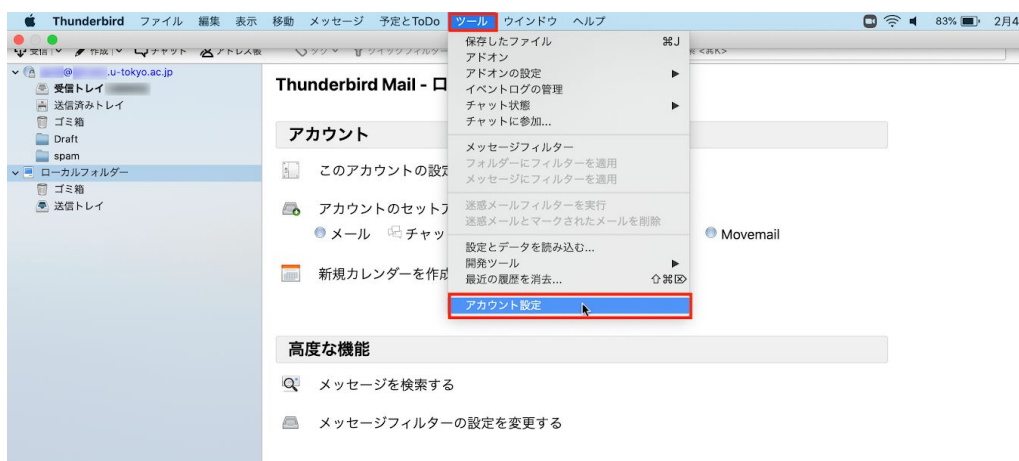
Thunderbird ファイル 編集 表示 移動 メッセージ 予定とToDo ツール ウインドウ ヘルプ 83% 2月4

受信 作成 チャット アドレス帳

@ .u-tokyo.ac.jp
受信トレイ
送信済みトレイ
ゴミ箱
Draft
spam
ローカルフォルダー
ゴミ箱
送信トレイ

Thunderbird Mail - ロ

アカウント

このアカウントの設定

アカウントのセットア

メール チャッ

Movemail

新規カレンダーを作成

高度な機能

メッセージを検索する

メッセージフィルターの設定を変更する

保存したファイル ⌘J
アドオン
アドオンの設定
イベントログの管理
チャット状態
チャットに参加...
メッセージフィルター
フォルダーにフィルターを適用
メッセージにフィルターを適用
迷惑メールフィルターを実行
迷惑メールとマークされたメールを削除
設定とデータを読み込む...
開発ツール
最近の履歴を消去... ⇧⌘⌦
アカウント設定